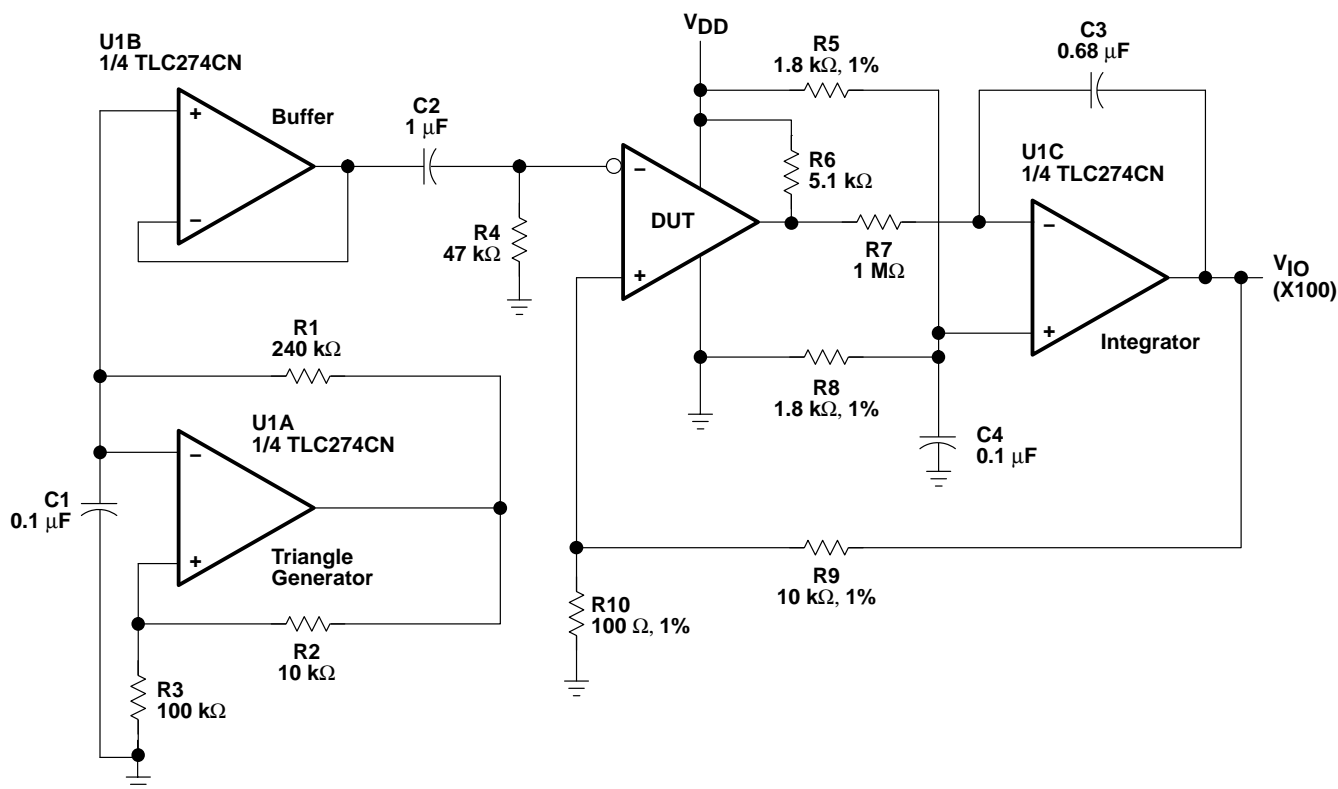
U1B
1/4 TLC274CN

Buffer

C2
1 μF

R4
47 kΩ

$V_{DD}$

DUT

R5
1.8 kΩ, 1%

R6
5.1 kΩ

R7
1 MΩ

C3
0.68 μF

U1C
1/4 TLC274CN

Integrator

$V_{IO}$
(X100)

R8
1.8 kΩ, 1%

C4
0.1 μF

R1
240 kΩ

U1A
1/4 TLC274CN

C1
0.1 μF

Triangle
Generator

R2
10 kΩ

R3
100 kΩ

R9
10 kΩ, 1%

R10
100 Ω, 1%